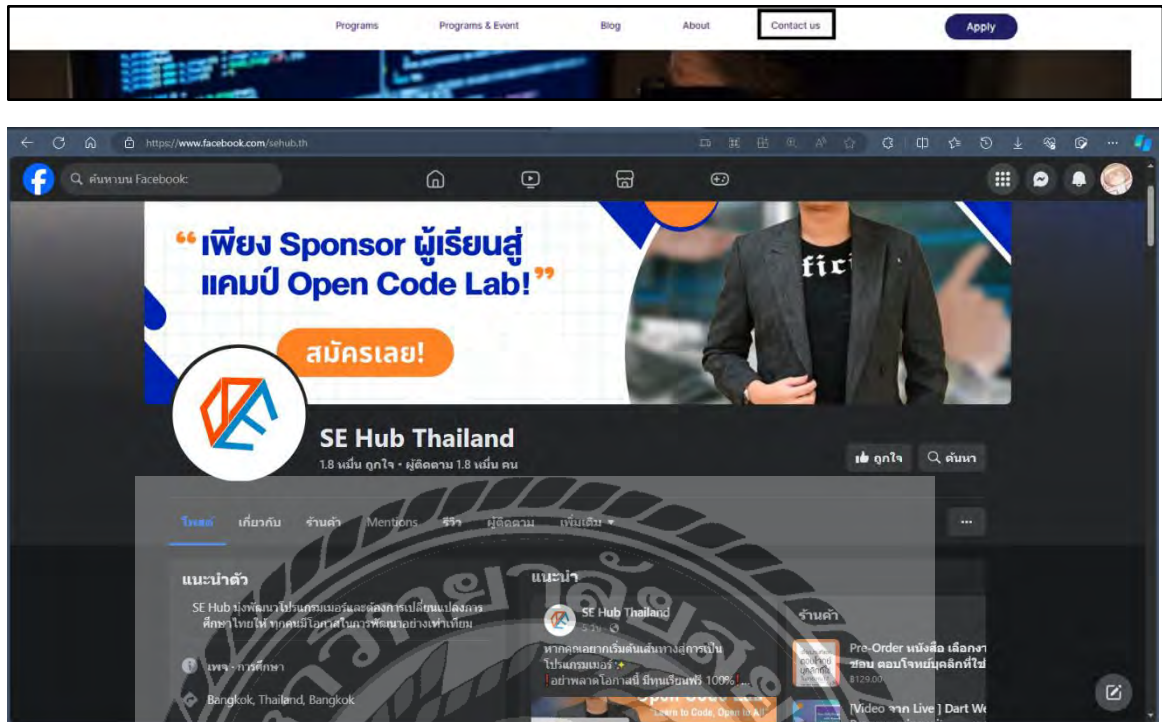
Programs Programs & Event Blog About Contact us Apply

https://www.facebook.com/sehub.th

ค้นหาบน Facebook

“เพียง Sponsor ผู้เรียนสู่แคมป์ Open Code Lab!”

สมัครเลย!

SE Hub Thailand

1.8 หมื่น ถูกใจ • ผู้ติดตาม 1.8 หมื่น คน

ถูกใจ ค้นหา

โพสต์ เกี่ยวกับ ร้านค้า Mentions รีวิว ผู้ติดตาม เพิ่มเติม ▾

...

แนะนำตัว

SE Hub มุ่งพัฒนาโปรแกรมเมอร์และต้องการเปลี่ยนแปลงการศึกษาไทยให้ ทุกคนมีโอกาสในการพัฒนาอย่างเท่าเทียม

เพจ · การศึกษา

Bangkok, Thailand, Bangkok

แนะนำ

SE Hub Thailand

หากคุณอยากเริ่มต้นเส้นทางสู่การเป็นโปรแกรมเมอร์ ✨

!อย่าพลาดโอกาสนี้ มีทุนเรียนฟรี 100%!...

Open Code Lab

Learn to Code, Open to All

ร้านค้า

Pre-Order หนังสือ เลือกงา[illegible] ชอบ ตอบโจทย์บุคลิกที่ใช่

฿129.00

[Video จาก Live] Dart We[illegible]